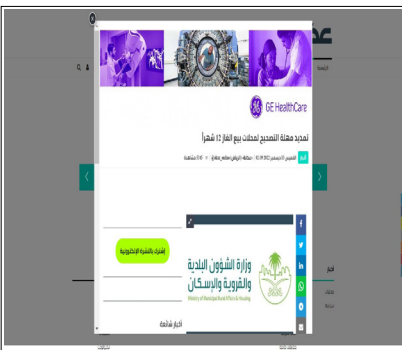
GE HealthCare

تمديد مهلة التصحيح لمحلات بيع الغاز 12 شهراً

أخبار

اشترك بالنشرة الإلكترونية

وزارة الشؤون البلدية والقروية والإسكان

Ministry of Municipal Rural Affairs & Housing

أخبار شائعة

الرئيسية

أخبار